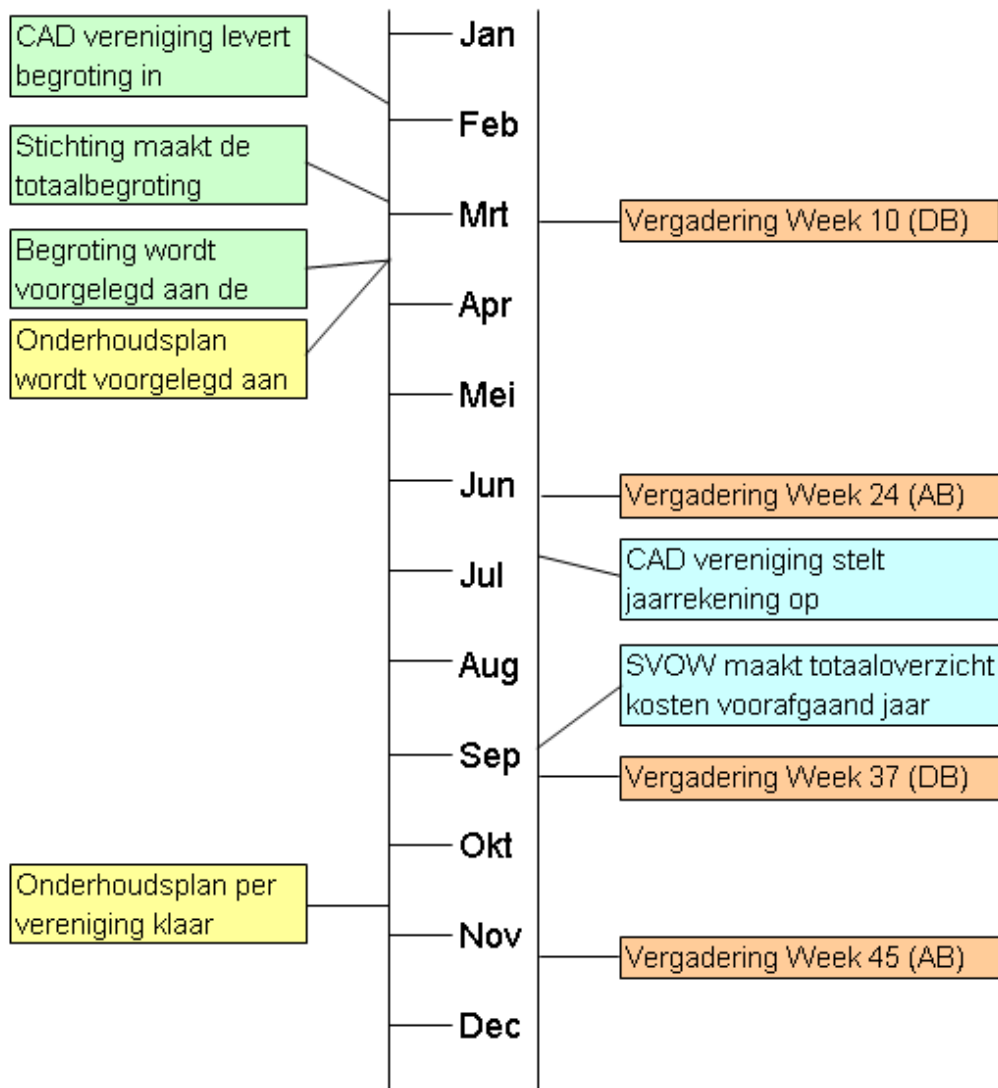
CAD vereniging levert begroting in

Stichting maakt de totaalbegroting

Begroting wordt voorgelegd aan de

Onderhoudsplan wordt voorgelegd aan

Onderhoudsplan per vereniging klaar

Jan
Feb
Mrt
Apr
Mei
Jun
Jul
Aug
Sep
Okt
Nov
Dec

Vergadering Week 10 (DB)

Vergadering Week 24 (AB)

CAD vereniging stelt jaarrekening op

SVOW maakt totaaloverzicht kosten voorafgaand jaar

Vergadering Week 37 (DB)

Vergadering Week 45 (AB)